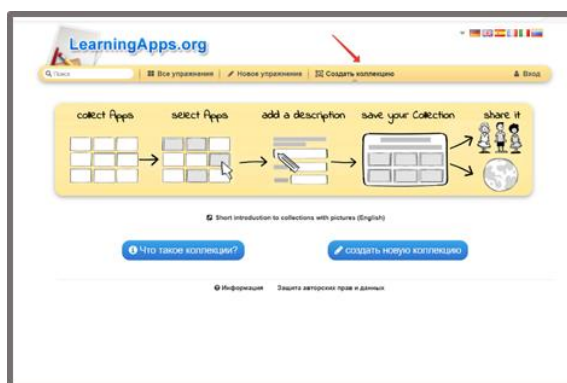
LearningApps.org

Поиск | Все упражнения | Новое упражнения | Создать коллекцию | Вход

collect Apps → select Apps → add a description → save your Collection → share it

Short introduction to collections with pictures (English)

Что такое коллекции?

создать новую коллекцию

Информация    Защита авторских прав и данных